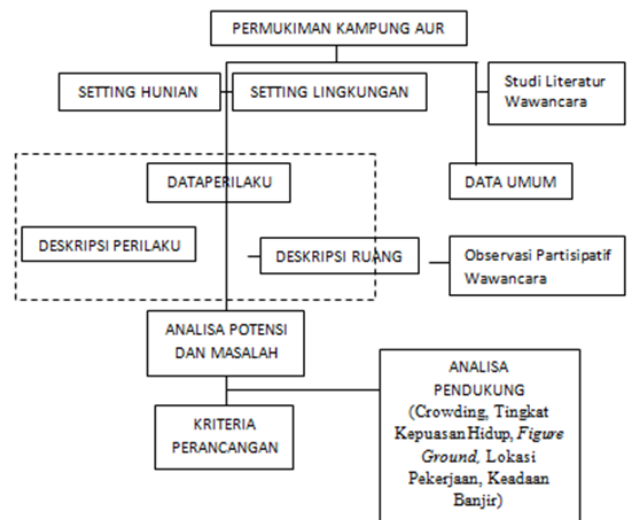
PERMUKIMAN KAMPUNG AUR

SETTING HUNIAN

SETTING LINGKUNGAN

Studi Literatur
Wawancara

DATAPERILAKU

DATA UMUM

DESKRIPSI PERILAKU

DESKRIPSI RUANG

Observasi Partisipatif
Wawancara

ANALISA POTENSI DAN MASALAH

ANALISA PENDUKUNG (Crowding, Tingkat KepuasanHidup, *Figure Ground*, Lokasi Pekerjaan, Keadaan Banjir)

KRITERIA PERANCANGAN